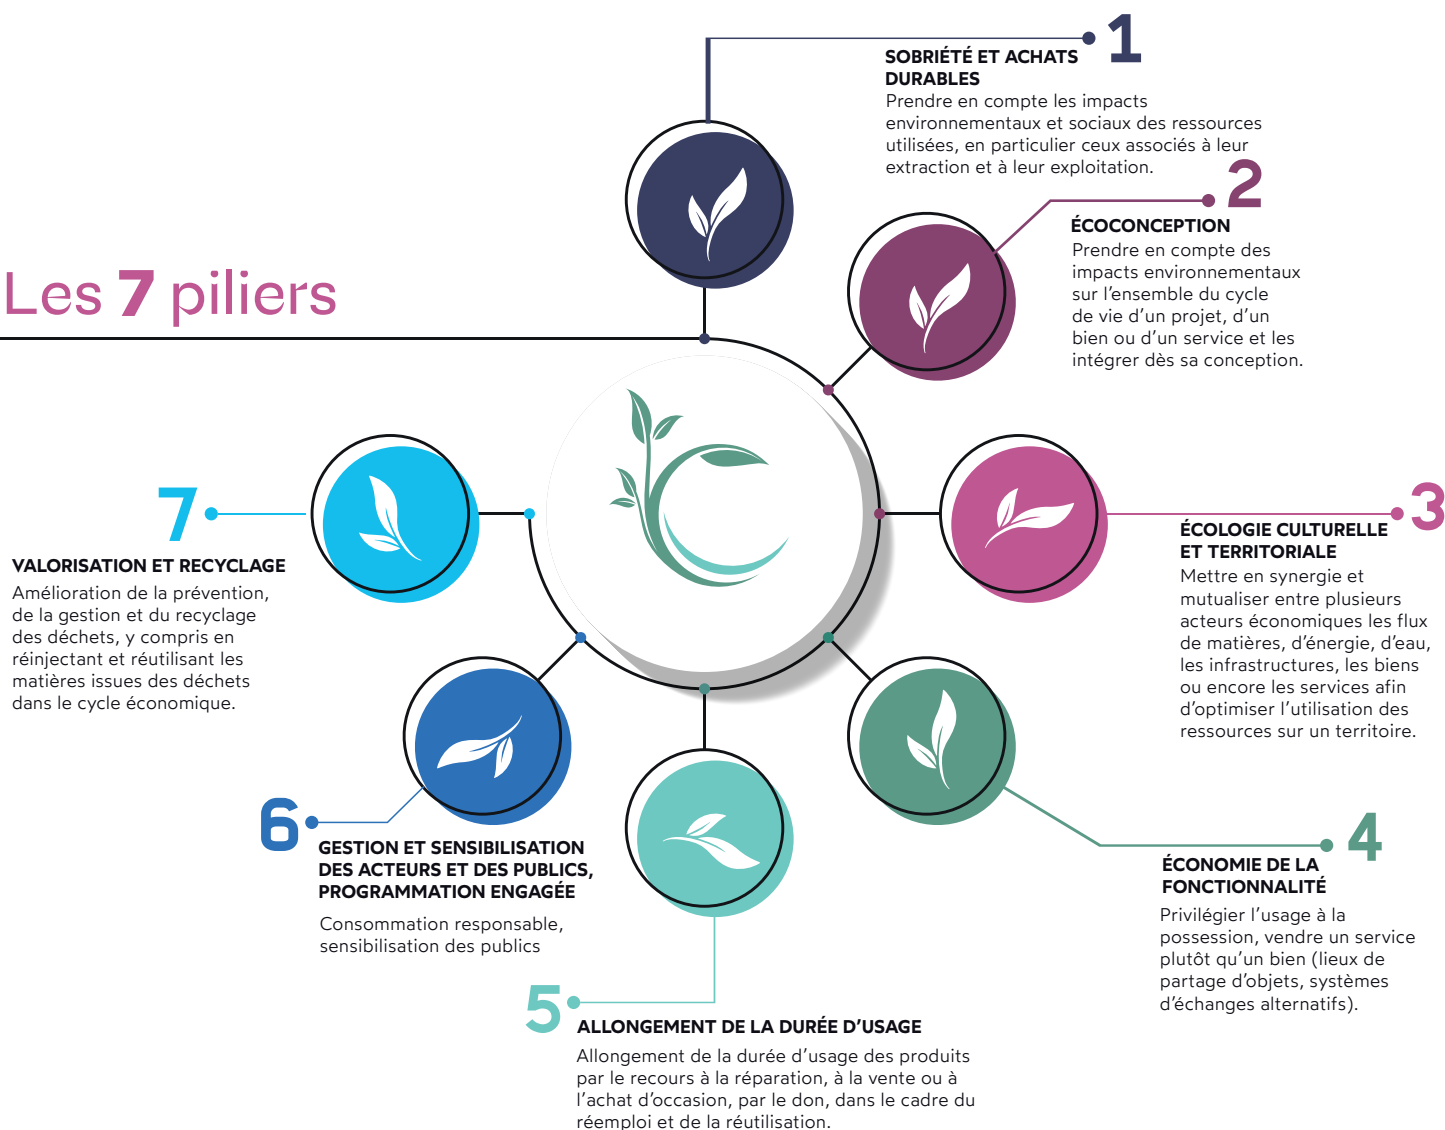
Les 7 piliers

1
SOBRIÉTÉ ET ACHATS DURABLES
Prendre en compte les impacts environnementaux et sociaux des ressources utilisées, en particulier ceux associés à leur extraction et à leur exploitation.

2
ÉCOCONCEPTION
Prendre en compte des impacts environnementaux sur l'ensemble du cycle de vie d'un projet, d'un bien ou d'un service et les intégrer dès sa conception.

3
ÉCOLOGIE CULTURELLE ET TERRITORIALE
Mettre en synergie et mutualiser entre plusieurs acteurs économiques les flux de matières, d'énergie, d'eau, les infrastructures, les biens ou encore les services afin d'optimiser l'utilisation des ressources sur un territoire.

4
ÉCONOMIE DE LA FONCTIONNALITÉ
Privilégier l'usage à la possession, vendre un service plutôt qu'un bien (lieux de partage d'objets, systèmes d'échanges alternatifs).

5
ALLONGEMENT DE LA DURÉE D'USAGE
Allongement de la durée d'usage des produits par le recours à la réparation, à la vente ou à l'achat d'occasion, par le don, dans le cadre du réemploi et de la réutilisation.

6
GESTION ET SENSIBILISATION DES ACTEURS ET DES PUBLICS, PROGRAMMATION ENGAGÉE
Consommation responsable, sensibilisation des publics

7
VALORISATION ET RECYCLAGE
Amélioration de la prévention, de la gestion et du recyclage des déchets, y compris en réinjectant et réutilisant les matières issues des déchets dans le cycle économique.